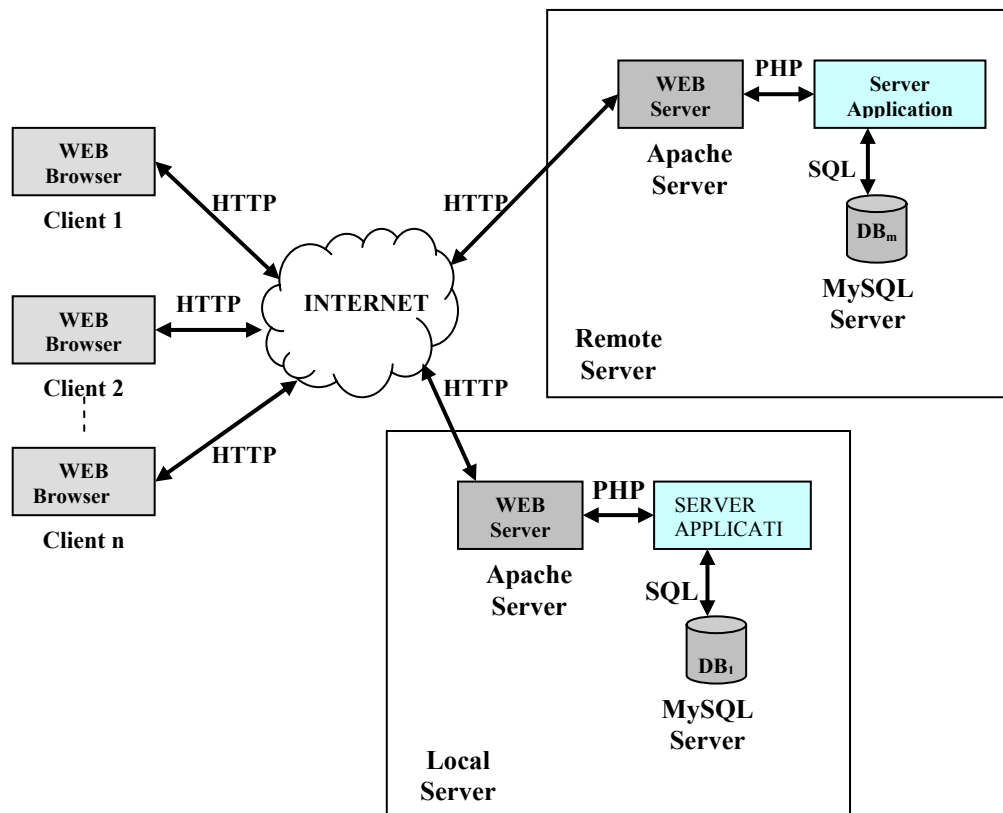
WEB Browser

Client 1

WEB Browser

Client 2

WEB Browser

Client n

HTTP

HTTP

HTTP

INTERNET

HTTP

HTTP

WEB Server

PHP

Server Application

Apache Server

SQL

$DB_m$

MySQL Server

Remote Server

WEB Server

PHP

SERVER APPLICATI

Apache Server

SQL

$DB_1$

MySQL Server

Local Server